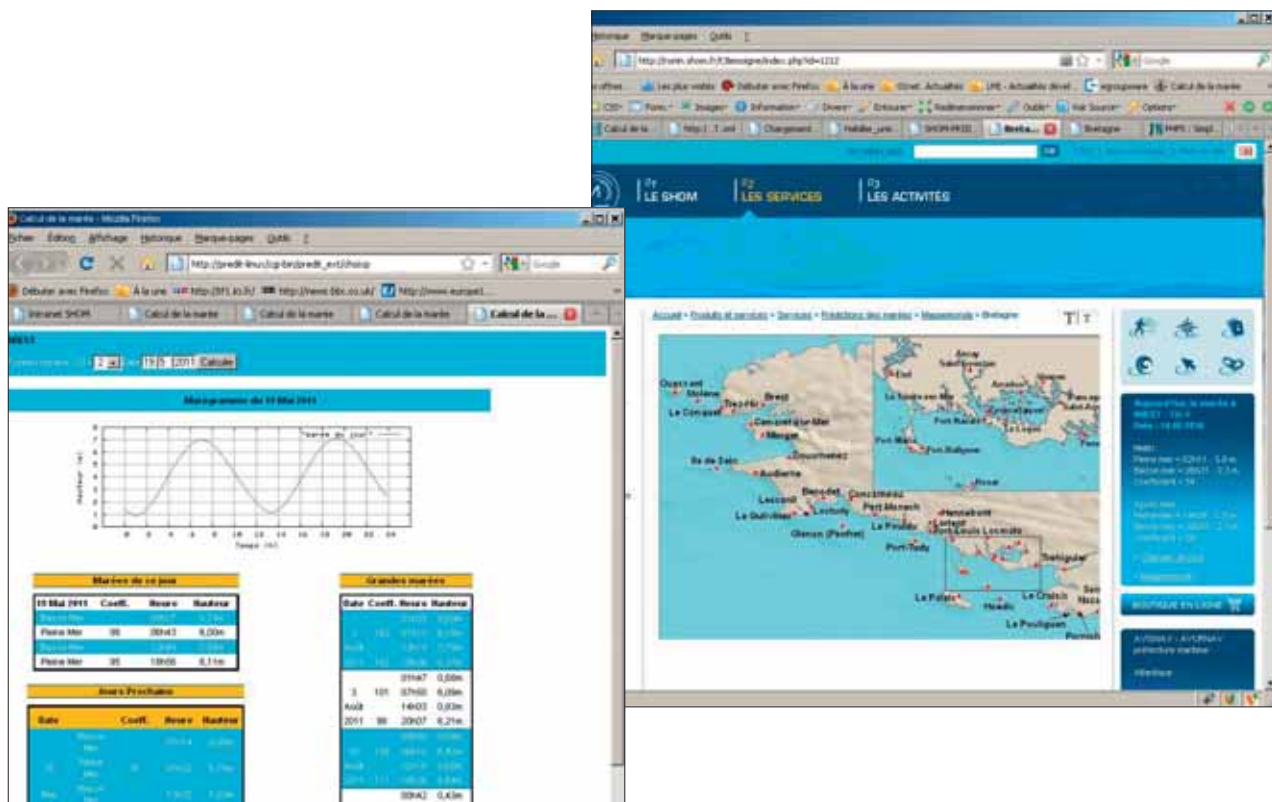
Historique Marque-pages Outils

http://www.shom.fr/fr/bretagne/index.php?id=1212

Google

Les plus visités Débuter avec Firefox À la une Ozret Actualités LMI - Actualités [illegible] Calcul de la marée

Calcul de la Chargement Bretagne

P1 LE SHOM

P2 LES SERVICES

P3 LES ACTIVITÉS

Accueil » Produits et services » Services » Prédictions des marées » Bretagne

Ouessant
Molène
Le Conquet
Brest
Camaret-sur-Mer
Morgat
Douarnenez
Ile de Sein
Audierne
Benodet
Concarneau
Port Manech
Loctudy
Lesconil
Le Guilvinec
Glenan (Penfret)
Le Pouldu
Lorient
Port-Louis Locmalo
Hennebont
Port-Tudy
Le Palais
Houat
Le Croisic
Le Pouliguen
Pornic
Tréguier
Port Navalo
Port Blanc
Port Baloque
Auray
Le Bono
Vannes
Le Logeo
Saint-Armel

BOUTIQUE EN LIGNE

Calcul de la marée - Mozilla Firefox

Fichier Édition Affichage Historique Marque-pages Outils ?

http://predit-linux/cgi-bin/predit_ext/choisir

Google

Débuter avec Firefox À la une http://ww.tide.co.uk/ http://www.europe1...

Intranet SHOM Calcul de la marée Calcul de la marée Calcul de la marée Calcul de la ...

BREST

2 19 5 2011 Calculer

Marégramme du 19 Mai 2011

hauteur du jour

Hauteur (m)

Temps (h)

Marées du ce jour

| 19 Mai 2011 | Coeff. | Heure | Hauteur |
|---|---|---|---|
| Basse Mer | | | |
| Pleine Mer | 98 | 08h43 | 6,00m |
| Basse Mer | | | |
| Pleine Mer | 95 | 18h56 | 6,11m |

Jours Prochains

| Date | Coeff. | Heure | Hauteur |
|---|---|---|---|

Grandes marées

| Date | Coeff. | Heure | Hauteur |
|---|---|---|---|
| | | 01h47 | 0,68m |
| 3 | 101 | 07h50 | 6,09m |
| Août | | 14h03 | 0,63m |
| 2011 | 99 | 20h07 | 6,21m |
| | | 00h42 | 0,43m |